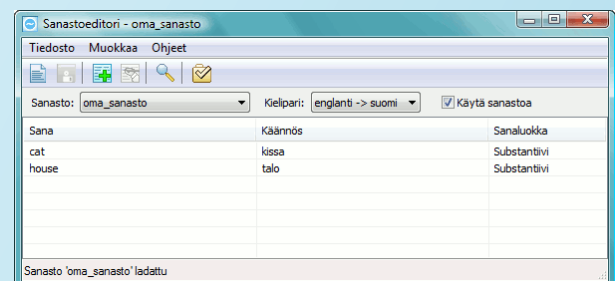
Sanastoeditori - oma_sanasto

Tiedosto Muokkaa Ohjeet

Sanasto: oma_sanasto
Kielipari: englanti -> suomi
Käytä sanastoa

| Sana | Käännös | Sanaluokka |
|---|---|---|
| cat | kissa | Substantiivi |
| house | talo | Substantiivi |

Sanasto 'oma_sanasto' ladattu